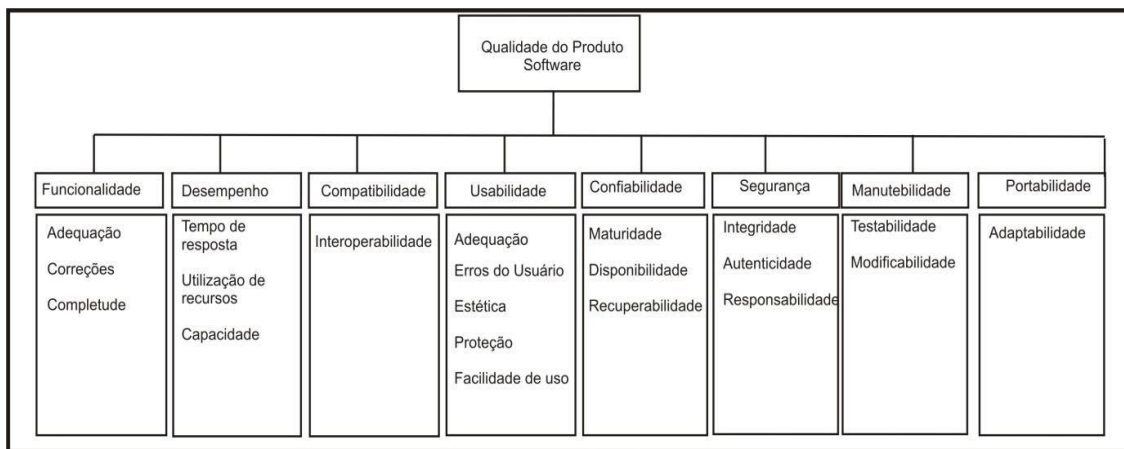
Qualidade do Produto Software

Funcionalidade

Adequação

Correções

Completude

Desempenho

Tempo de resposta

Utilização de recursos

Capacidade

Compatibilidade

Interoperabilidade

Usabilidade

Adequação

Erros do Usuário

Estética

Proteção

Facilidade de uso

Confiabilidade

Maturidade

Disponibilidade

Recuperabilidade

Segurança

Integridade

Autenticidade

Responsabilidade

Manutebilidade

Testabilidade

Modificabilidade

Portabilidade

Adaptabilidade